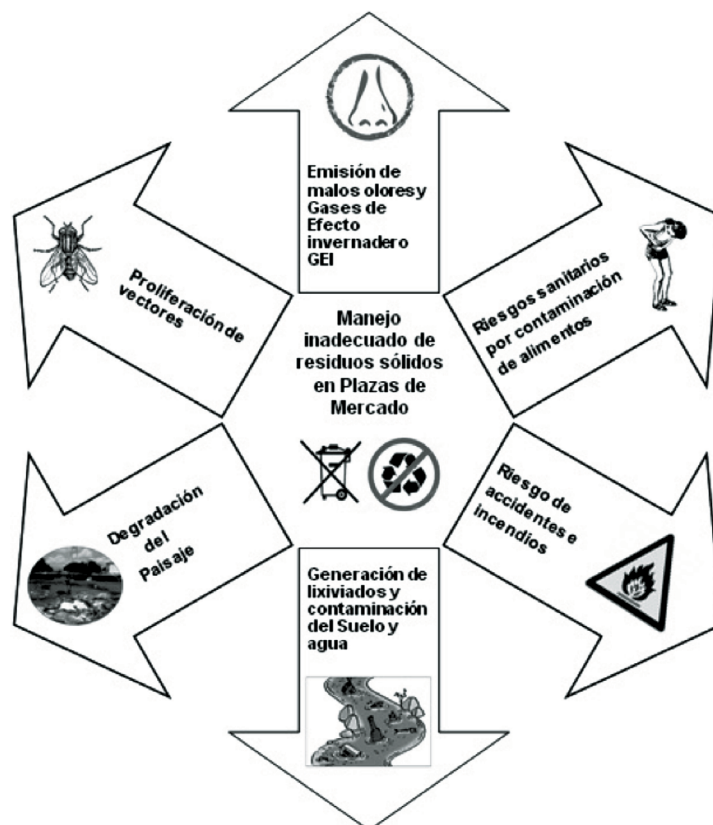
Manejo inadecuado de residuos sólidos en Plazas de Mercado

Emisión de malos olores y Gases de Efecto invernadero GEI

Riesgos sanitarios por contaminación de alimentos

Riesgo de accidentes e incendios

Generación de lixiviados y contaminación del Suelo y agua

Degradación del Paisaje

Proliferación de vectores